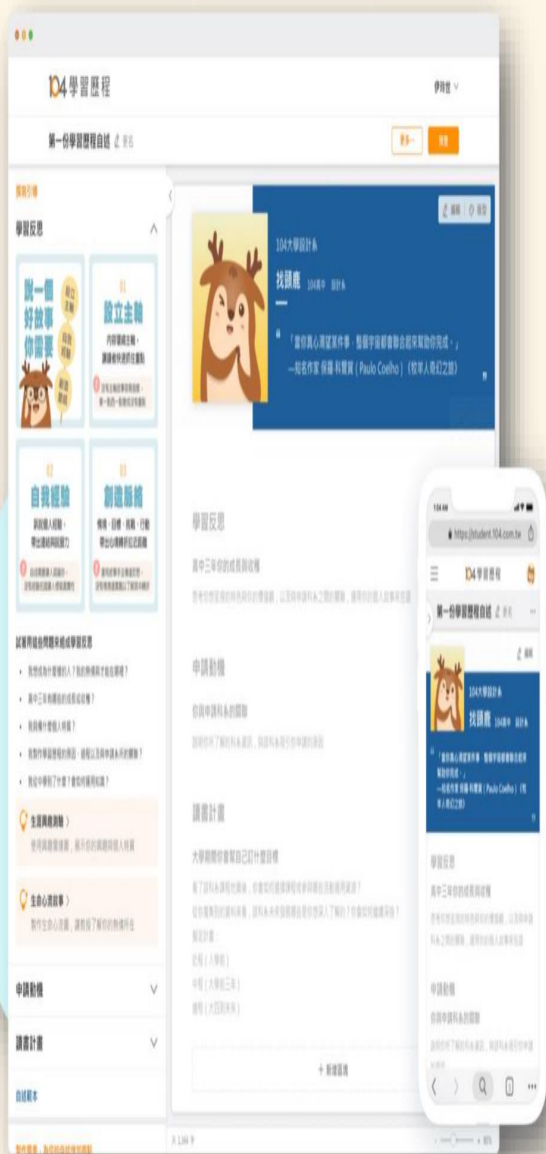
104學習歷程

伊雨萱

第一份學習歷程自述

更多

完成

寫作引導

學習反思

說一個好故事你需要

設立主軸

自我經驗

創造脈絡

試著用這些問題來組成學習反思

生涯興趣測驗

生命心流故事

申請動機

讀書計畫

自述範本

104大學甄計系

找頭鹿

「當你真心渴望某件事，整個宇宙都會聯合起來幫助你完成。」
—知名作家 保羅·科爾賀（Paulo Coelho）《牧羊人奇幻之旅》

學習反思

高中三年你的成長與收穫

申請動機

你與申請科系的關聯

讀書計畫

大學期間你會幫自己訂什麼目標

+ 新增區塊

https://student.104.com.tw

104學習歷程

第一份學習歷程自述

104大學甄計系

找頭鹿

「當你真心渴望某件事，整個宇宙都會聯合起來幫助你完成。」
—知名作家 保羅·科爾賀（Paulo Coelho）《牧羊人奇幻之旅》

學習反思

高中三年你的成長與收穫

申請動機

你與申請科系的關聯